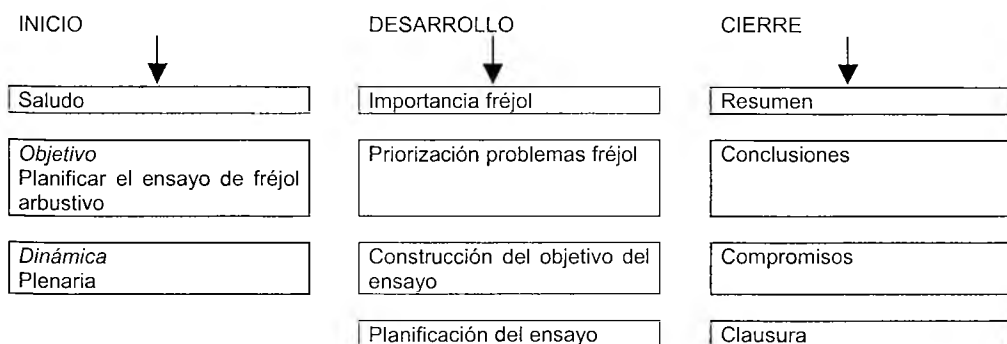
INICIO

Saludo

*Objetivo*
Planificar el ensayo de fréjol arbustivo

*Dinámica*
Plenaria

DESARROLLO

Importancia fréjol

Priorización problemas fréjol

Construcción del objetivo del ensayo

Planificación del ensayo

CIERRE

Resumen

Conclusiones

Compromisos

Clausura